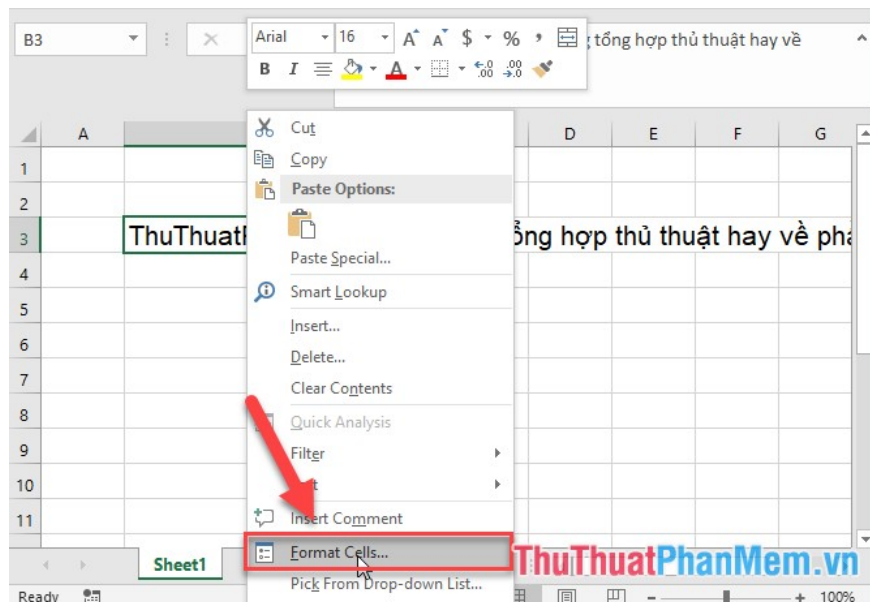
B3

Arial 16 A A $ % ,
B I A

tổng hợp thủ thuật hay về

A D E F G

1
2
3 ThuThuat ổng hợp thủ thuật hay về phá
4
5
6
7
8
9
10
11

Cut
Copy
Paste Options:
Paste Special...
Smart Lookup
Insert...
Delete...
Clear Contents
Quick Analysis
Filter
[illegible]t
Insert Comment
Format Cells...
Pick From Drop-down List...

Sheet1

Ready

100%

ThuThuatPhanMem.vn